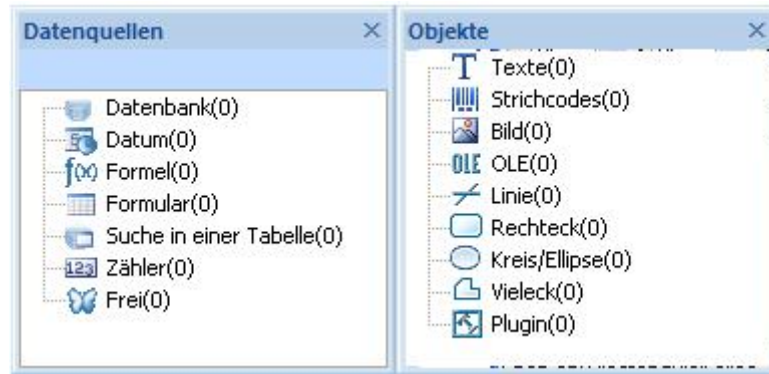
Datenquellen ×

Datenbank(0)
Datum(0)
f(x) Formel(0)
Formular(0)
Suche in einer Tabelle(0)
123 Zähler(0)
Frei(0)

Objekte ×

T Texte(0)
Strichcodes(0)
Bild(0)
OLE OLE(0)
Linie(0)
Rechteck(0)
Kreis/Ellipse(0)
Vieleck(0)
Plugin(0)